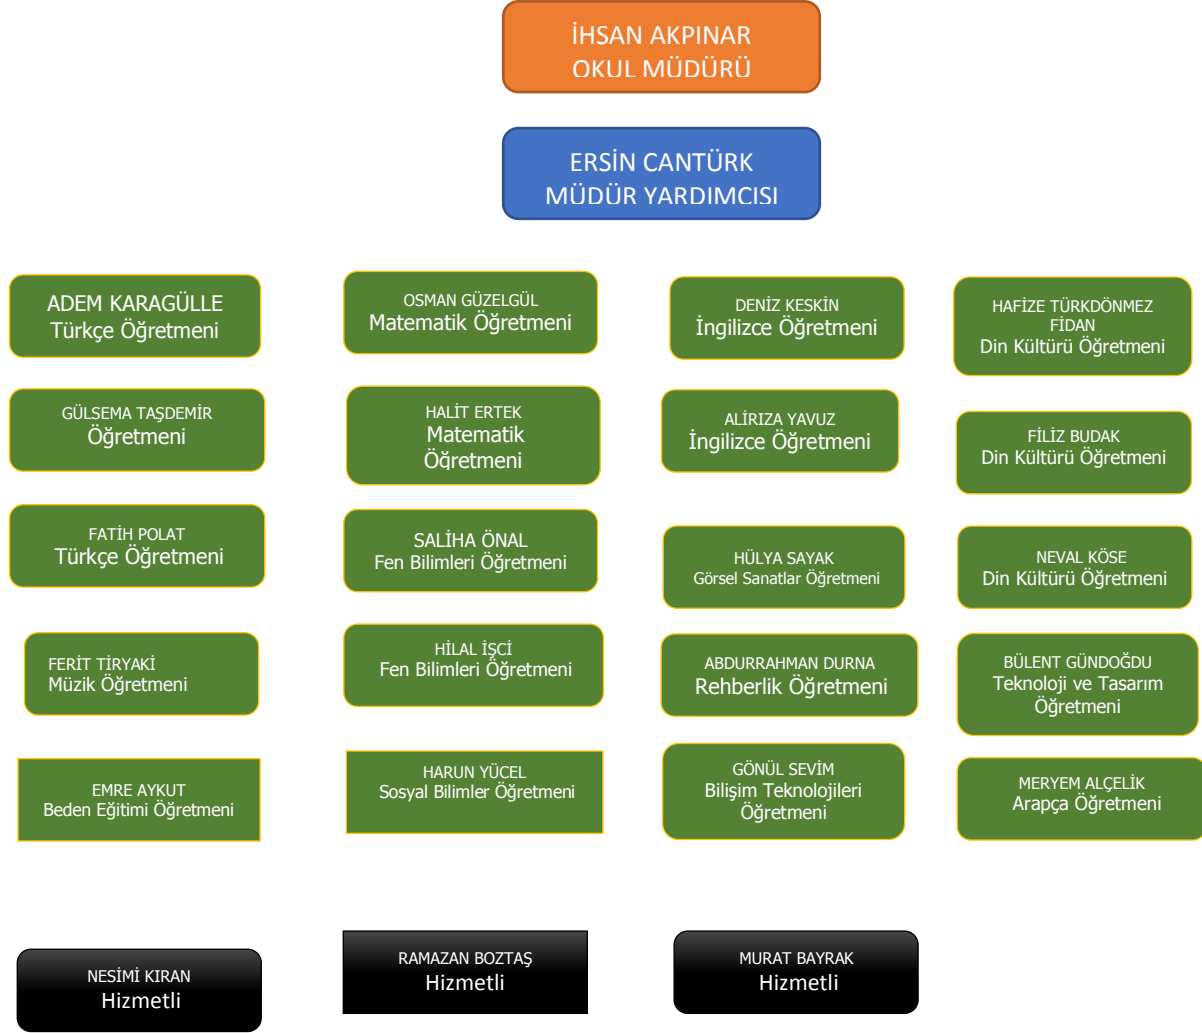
İHSAN AKPINAR
OKUL MÜDÜRÜ

ERSİN CANTÜRK
MÜDÜR YARDIMCISI

ADEM KARAGÜLLE
Türkçe Öğretmeni

GÜLSEMA TAŞDEMİR
Öğretmeni

FATİH POLAT
Türkçe Öğretmeni

FERİT TİRYAKİ
Müzik Öğretmeni

EMRE AYKUT
Beden Eğitimi Öğretmeni

OSMAN GÜZELGÜL
Matematik Öğretmeni

HALİT ERTEK
Matematik
Öğretmeni

SALİHA ÖNAL
Fen Bilimleri Öğretmeni

HİLAL İŞÇİ
Fen Bilimleri Öğretmeni

HARUN YÜCEL
Sosyal Bilimler Öğretmeni

DENİZ KESKİN
İngilizce Öğretmeni

ALİRIZA YAVUZ
İngilizce Öğretmeni

HÜLYA SAYAK
Görsel Sanatlar Öğretmeni

ABDURRAHMAN DURNA
Rehberlik Öğretmeni

GÖNÜL SEVİM
Bilişim Teknolojileri
Öğretmeni

HAFİZE TÜRKDÖNMEZ
FİDAN
Din Kültürü Öğretmeni

FİLİZ BUDAK
Din Kültürü Öğretmeni

NEVAL KÖSE
Din Kültürü Öğretmeni

BÜLENT GÜNDOĞDU
Teknoloji ve Tasarım
Öğretmeni

MERYEM ALÇELİK
Arapça Öğretmeni

NESİMİ KIRAN
Hizmetli

RAMAZAN BOZTAŞ
Hizmetli

MURAT BAYRAK
Hizmetli